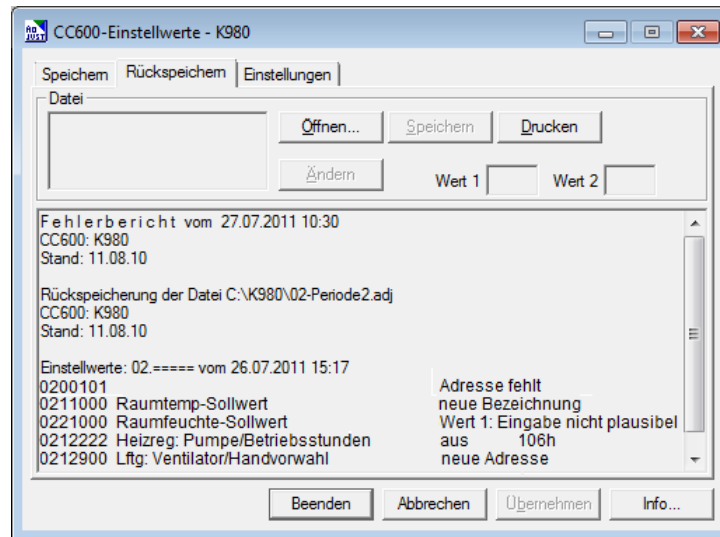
CC600-Einstellwerte - K980

Speichern | Rückspeichern | Einstellungen

Datei

Öffnen... | Speichern | Drucken

Ändern

Wert 1 | Wert 2

Fehlerbericht vom 27.07.2011 10:30
CC600: K980
Stand: 11.08.10

Rückspeicherung der Datei C:\K980\02-Periode2.adj
CC600: K980
Stand: 11.08.10

Einstellwerte: 02.===== vom 26.07.2011 15:17

| | |
|---|---|
| 0200101 | Adresse fehlt |
| 0211000 Raumtemp-Sollwert | neue Bezeichnung |
| 0221000 Raumfeuchte-Sollwert | Wert 1: Eingabe nicht plausibel |
| 0212222 Heizreg: Pumpe/Betriebsstunden | aus 106h |
| 0212900 Lftg: Ventilator/Handvorwahl | neue Adresse |

Beenden | Abbrechen | Übernehmen | Info...